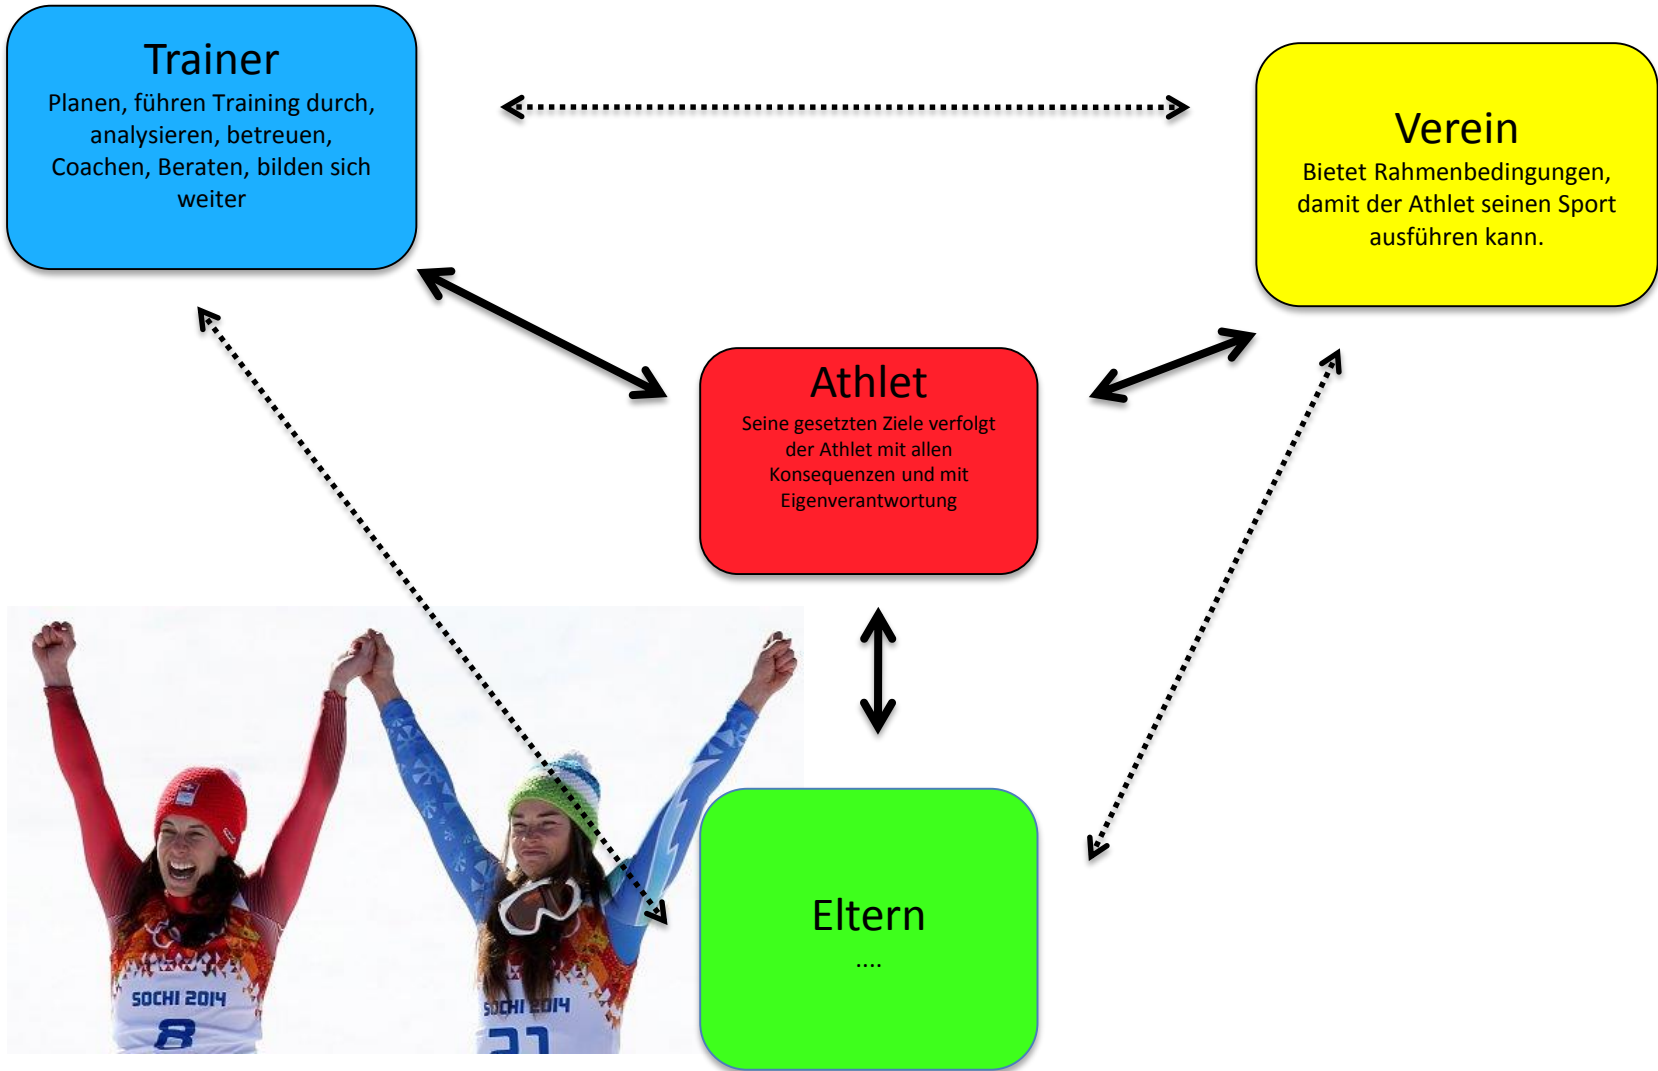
Trainer
Planen, führen Training durch, analysieren, betreuen, Coachen, Beraten, bilden sich weiter

Verein
Bietet Rahmenbedingungen, damit der Athlet seinen Sport ausführen kann.

Athlet
Seine gesetzten Ziele verfolgt der Athlet mit allen Konsequenzen und mit Eigenverantwortung

Eltern
....

SOCHI 2014
8

SOCHI 2014
21